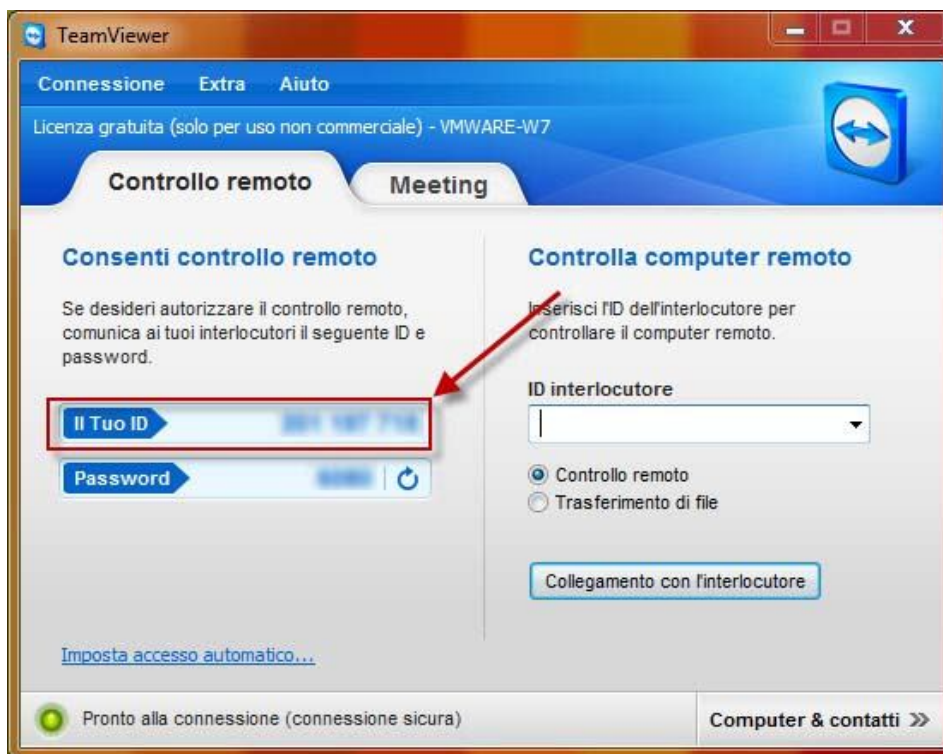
TeamViewer

Connessione Extra Aiuto

Licenza gratuita (solo per uso non commerciale) - VMWARE-W7

Controllo remoto

Meeting

Consenti controllo remoto

Se desideri autorizzare il controllo remoto, comunica ai tuoi interlocutori il seguente ID e password.

Il Tuo ID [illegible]

Password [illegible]

Controlla computer remoto

Inserisci l'ID dell'interlocutore per controllare il computer remoto.

ID interlocutore

Controllo remoto

Trasferimento di file

Collegamento con l'interlocutore

Imposta accesso automatico...

Pronto alla connessione (connessione sicura)

Computer & contatti »